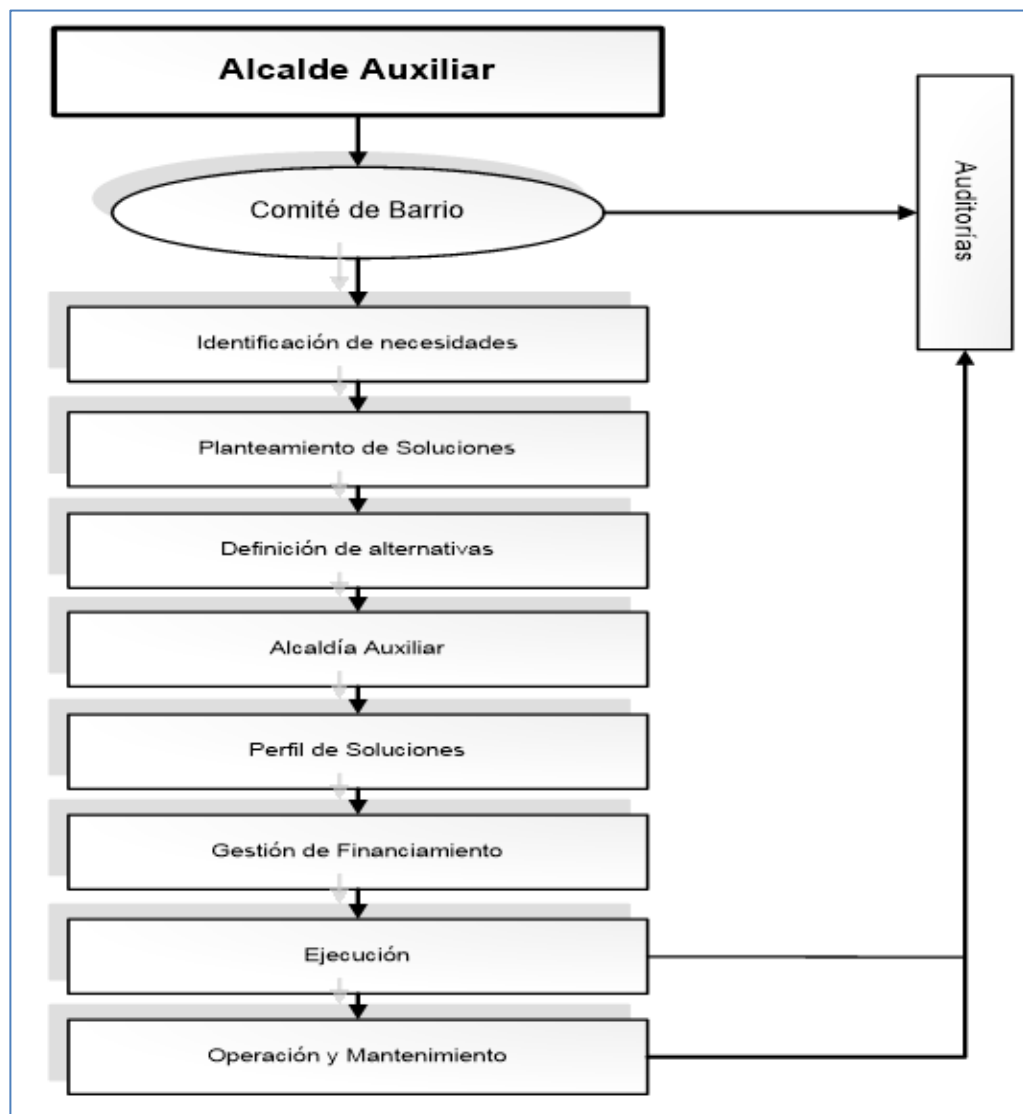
Alcalde Auxiliar

Comité de Barrio

Auditorías

Identificación de necesidades

Planteamiento de Soluciones

Definición de alternativas

Alcaldía Auxiliar

Perfil de Soluciones

Gestión de Financiamiento

Ejecución

Operación y Mantenimiento